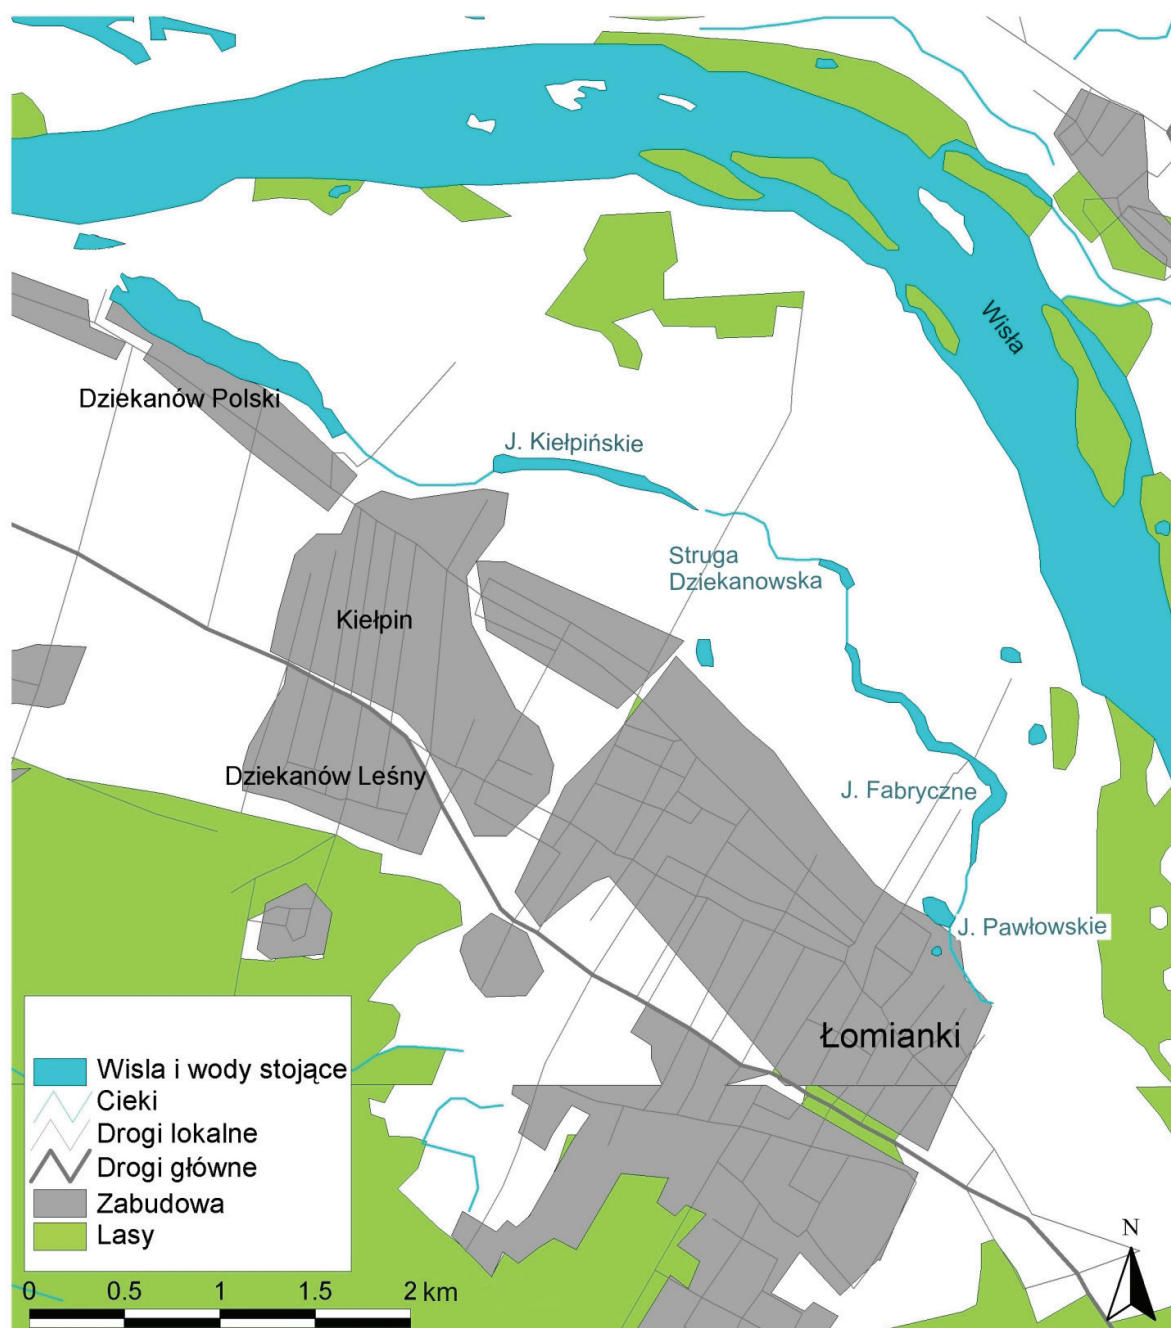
Wisła

Dziekanów Polski

J. Kiełpińskie

Struga Dziekanowska

Kiełpin

Dziekanów Leśny

J. Fabryczne

J. Pawłowskie

Łomianki

Wisla i wody stojące
Cieki
Drogi lokalne
Drogi główne
Zabudowa
Lasy

0 0.5 1 1.5 2 km

N